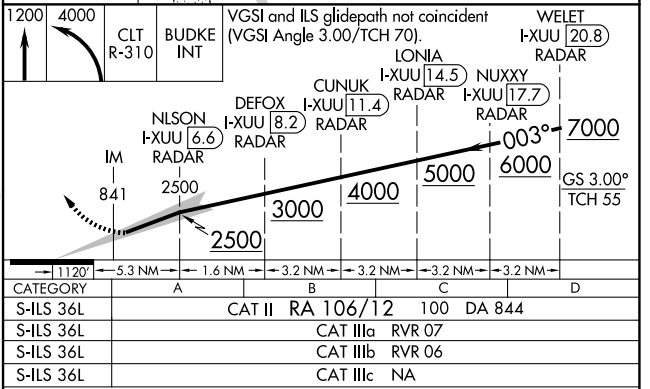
| 1200 | 4000 | CLT R-310 | BUDKE INT |

VGSI and ILS glidepath not coincident (VGSI Angle 3.00/TCH 70).

WELET I-XUU 20.8 RADAR

LONIA I-XUU 14.5 RADAR

NUXXY I-XUU 17.7 RADAR

CUNUK I-XUU 11.4 RADAR

DEFOX I-XUU 8.2 RADAR

NLSON I-XUU 6.6 RADAR

IM

841

2500

003°

7000

6000

5000

4000

3000

2500

GS 3.00° TCH 55

1120'

5.3 NM

1.6 NM

3.2 NM

3.2 NM

3.2 NM

3.2 NM

| CATEGORY | A | B | C | D |
|---|---|---|---|---|
| S-ILS 36L | CAT II RA 106/12 100 DA 844 | | | |
| S-ILS 36L | CAT IIIa RVR 07 | | | |
| S-ILS 36L | CAT IIIb RVR 06 | | | |
| S-ILS 36L | CAT IIIc NA | | | |